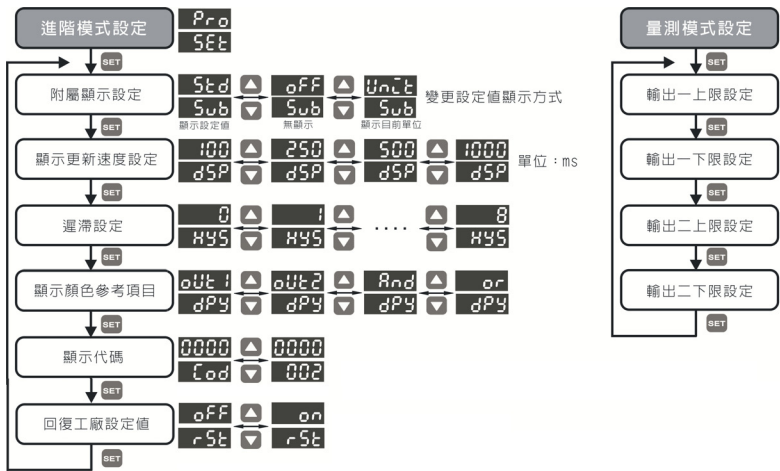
進階模式設定

Pro
SEt

SET

附屬顯示設定

Std
Sub
顯示設定值

oFF
Sub
無顯示

UnIt
Sub
顯示目前單位

變更設定值顯示方式

SET

顯示更新速度設定

100
dSP

250
dSP

500
dSP

1000
dSP

單位：ms

SET

遲滯設定

0
HYS

1
HYS

....

8
HYS

SET

顯示顏色參考項目

oUt1
dPY

oUt2
dPY

And
dPY

or
dPY

SET

顯示代碼

0000
Cod

0000
002

SET

回復工廠設定值

oFF
rSt

on
rSt

SET

量測模式設定

SET

輸出一上限設定

SET

輸出一下限設定

SET

輸出二上限設定

SET

輸出二下限設定

SET